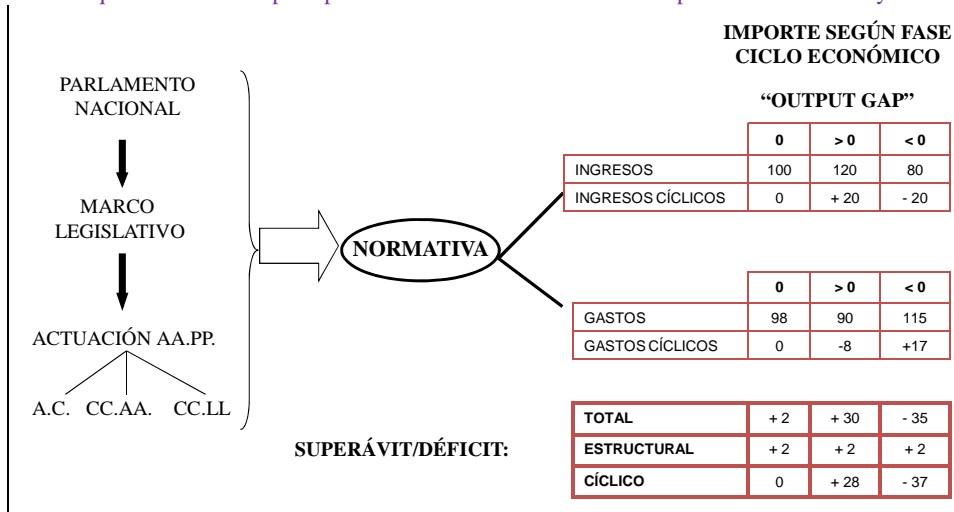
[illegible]

IMPORTE SEGÚN FASE CICLO ECONÓMICO

"OUTPUT GAP"

PARLAMENTO NACIONAL

MARCO LEGISLATIVO

ACTUACIÓN AA.PP.

A.C. CC.AA. CC.LL

NORMATIVA

| | 0 | > 0 | < 0 |
|---|---|---|---|
| INGRESOS | 100 | 120 | 80 |
| INGRESOS CÍCLICOS | 0 | + 20 | - 20 |

| | 0 | > 0 | < 0 |
|---|---|---|---|
| GASTOS | 98 | 90 | 115 |
| GASTOS CÍCLICOS | 0 | -8 | +17 |

SUPERÁVIT/DÉFICIT:

| TOTAL | + 2 | + 30 | - 35 |
|---|---|---|---|
| ESTRUCTURAL | + 2 | + 2 | + 2 |
| CÍCLICO | 0 | + 28 | - 37 |